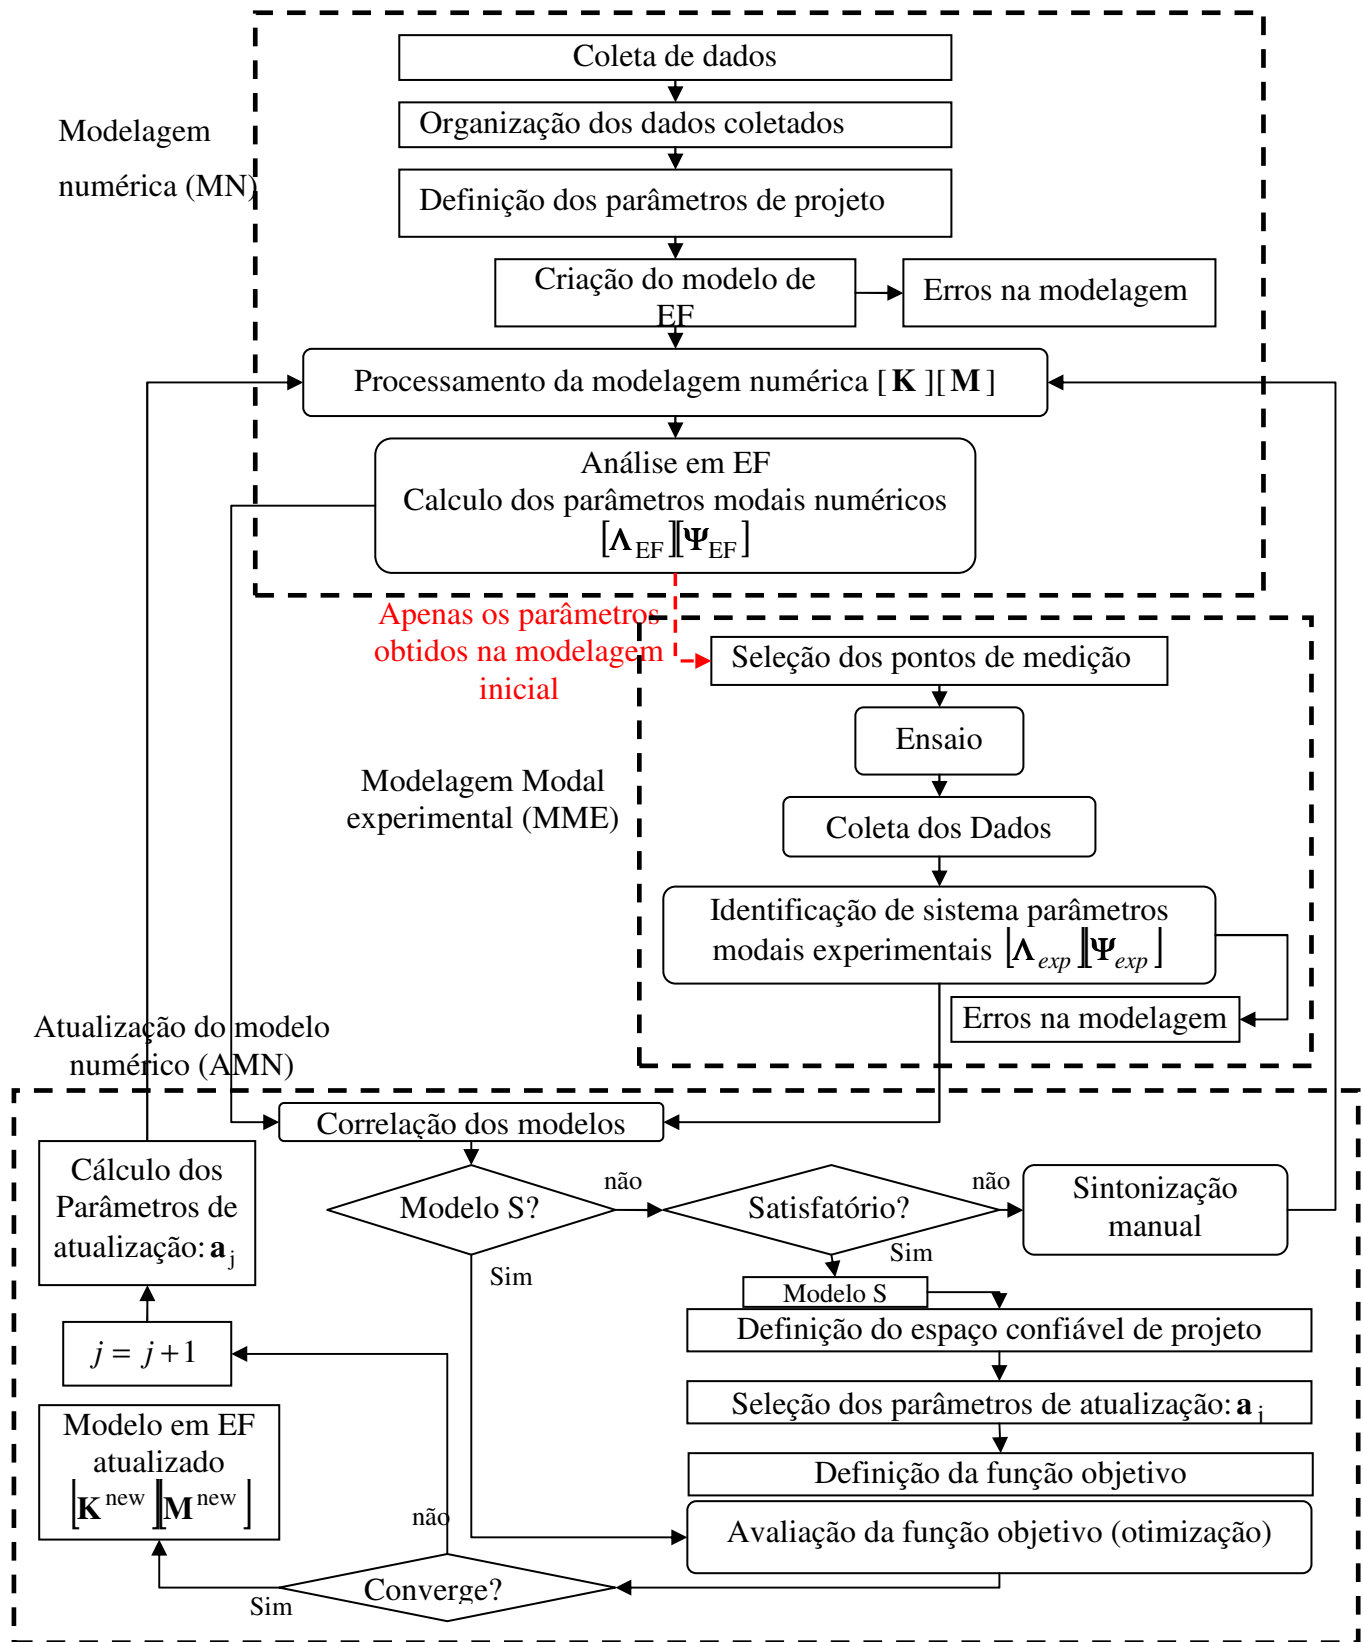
Modelagem numérica (MN)

Coleta de dados

Organização dos dados coletados

Definição dos parâmetros de projeto

Criação do modelo de EF

Erros na modelagem

Processamento da modelagem numérica $[\mathbf{K}][\mathbf{M}]$

Análise em EF
Calculo dos parâmetros modais numéricos
$[\mathbf{\Lambda}_{EF}][\mathbf{\Psi}_{EF}]$

Apenas os parâmetros obtidos na modelagem inicial

Seleção dos pontos de medição

Ensaio

Modelagem Modal experimental (MME)

Coleta dos Dados

Identificação de sistema parâmetros modais experimentais $[\mathbf{\Lambda}_{exp}][\mathbf{\Psi}_{exp}]$

Erros na modelagem

Atualização do modelo numérico (AMN)

Correlação dos modelos

Cálculo dos Parâmetros de atualização: $\mathbf{a}_j$

Modelo S?

não

Satisfatório?

não

Sintonização manual

Sim

Sim

Modelo S

Definição do espaço confiável de projeto

$j = j + 1$

Seleção dos parâmetros de atualização: $\mathbf{a}_j$

Modelo em EF atualizado
$[\mathbf{K}^{new}][\mathbf{M}^{new}]$

Definição da função objetivo

não

Avaliação da função objetivo (otimização)

Converge?

Sim